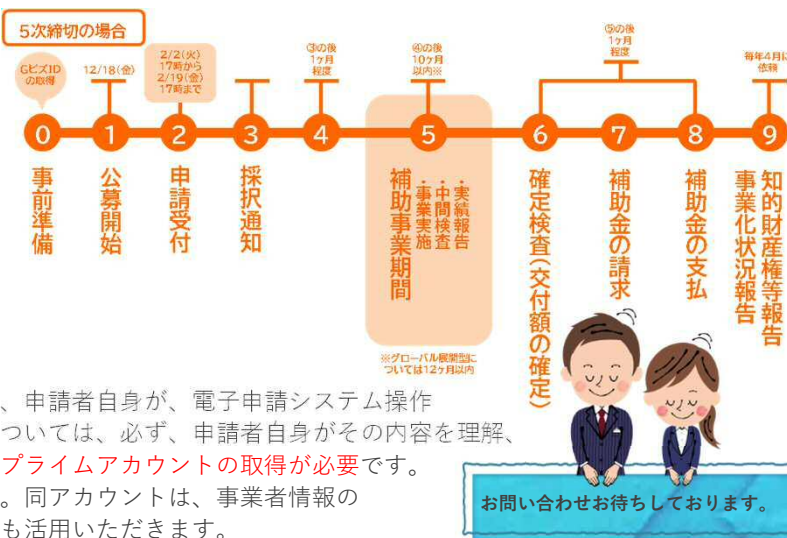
5次締切の場合

GビズIDの取得
12/18(金)
2/2(火)17時から2/19(金)17時まで
③の後1ヶ月程度
④の後10ヶ月以内※
⑤の後1ヶ月程度
毎年4月に提出

0 事前準備
1 公募開始
2 申請受付
3 採択通知
4 交付申請
5 補助事業期間
・事業実施
・中間検査
・実績報告
6 確定検査(交付額の確定)
7 補助金の請求
8 補助金の支払
9 知的財産権等報告 事業化状況報告

※グローバル展開型については12ヶ月以内

、申請者自身が、電子申請システム操作
ついては、必ず、申請者自身がその内容を理解、
プライムアカウントの取得が必要です。
。同アカウントは、事業者情報の
も活用いただきます。

お問い合わせお待ちしております。